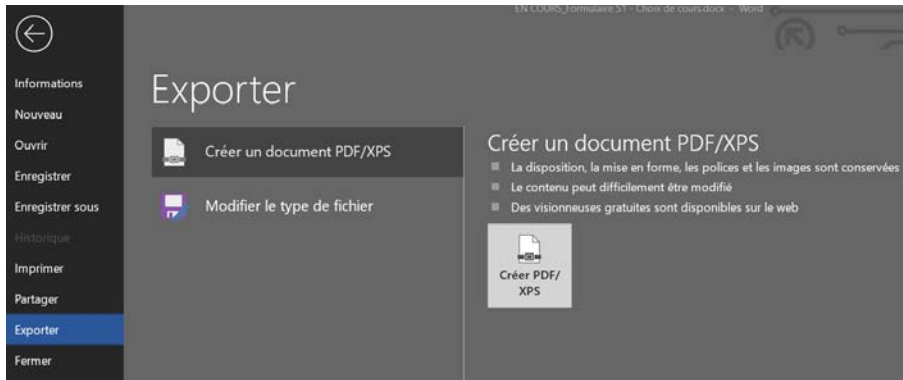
EN COURS_Formulaire S1 - Choix de cours.docx - Word

Informations
Nouveau
Ouvrir
Enregistrer
Enregistrer sous
Historique
Imprimer
Partager
Exporter
Fermer

Exporter

Créer un document PDF/XPS

Modifier le type de fichier

Créer un document PDF/XPS

La disposition, la mise en forme, les polices et les images sont conservées
Le contenu peut difficilement être modifié
Des visionneuses gratuites sont disponibles sur le web

Créer PDF/ XPS